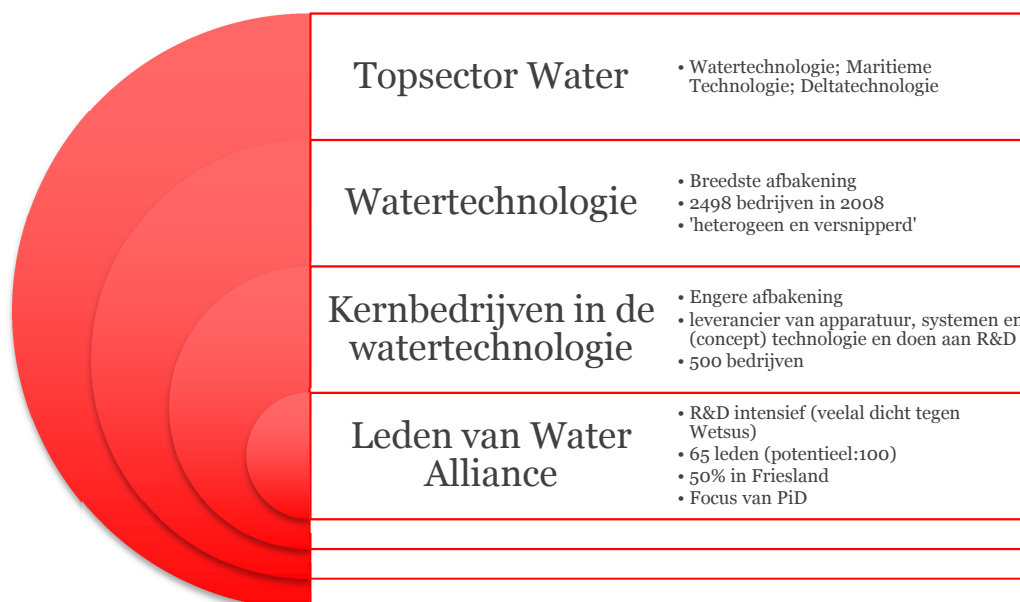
Topsector Water

• Watertechnologie; Maritieme Technologie; Deltatechnologie

Watertechnologie

• Breedste afbakening
• 2498 bedrijven in 2008
• 'heterogeen en versnipperd'

Kernbedrijven in de watertechnologie

• Engere afbakening
• leverancier van apparatuur, systemen en (concept) technologie en doen aan R&D
• 500 bedrijven

Leden van Water Alliance

• R&D intensief (veelal dicht tegen Wetsus)
• 65 leden (potentieel:100)
• 50% in Friesland
• Focus van PiD